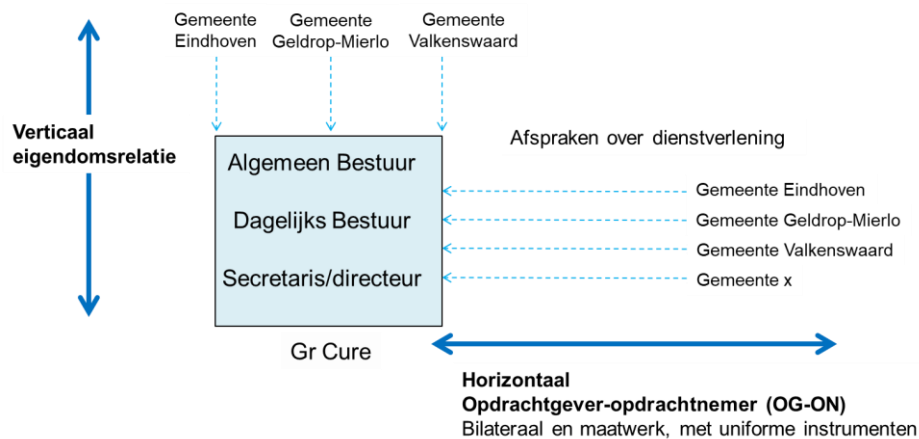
Gemeente Eindhoven

Gemeente Geldrop-Mierlo

Gemeente Valkenswaard

Verticaal eigendomsrelatie

Algemeen Bestuur

Dagelijks Bestuur

Secretaris/directeur

Gr Cure

Afspraken over dienstverlening

Gemeente Eindhoven

Gemeente Geldrop-Mierlo

Gemeente Valkenswaard

Gemeente x

**Horizontaal**
**Opdrachtgever-opdrachtnemer (OG-ON)**
Bilateraal en maatwerk, met uniforme instrumenten